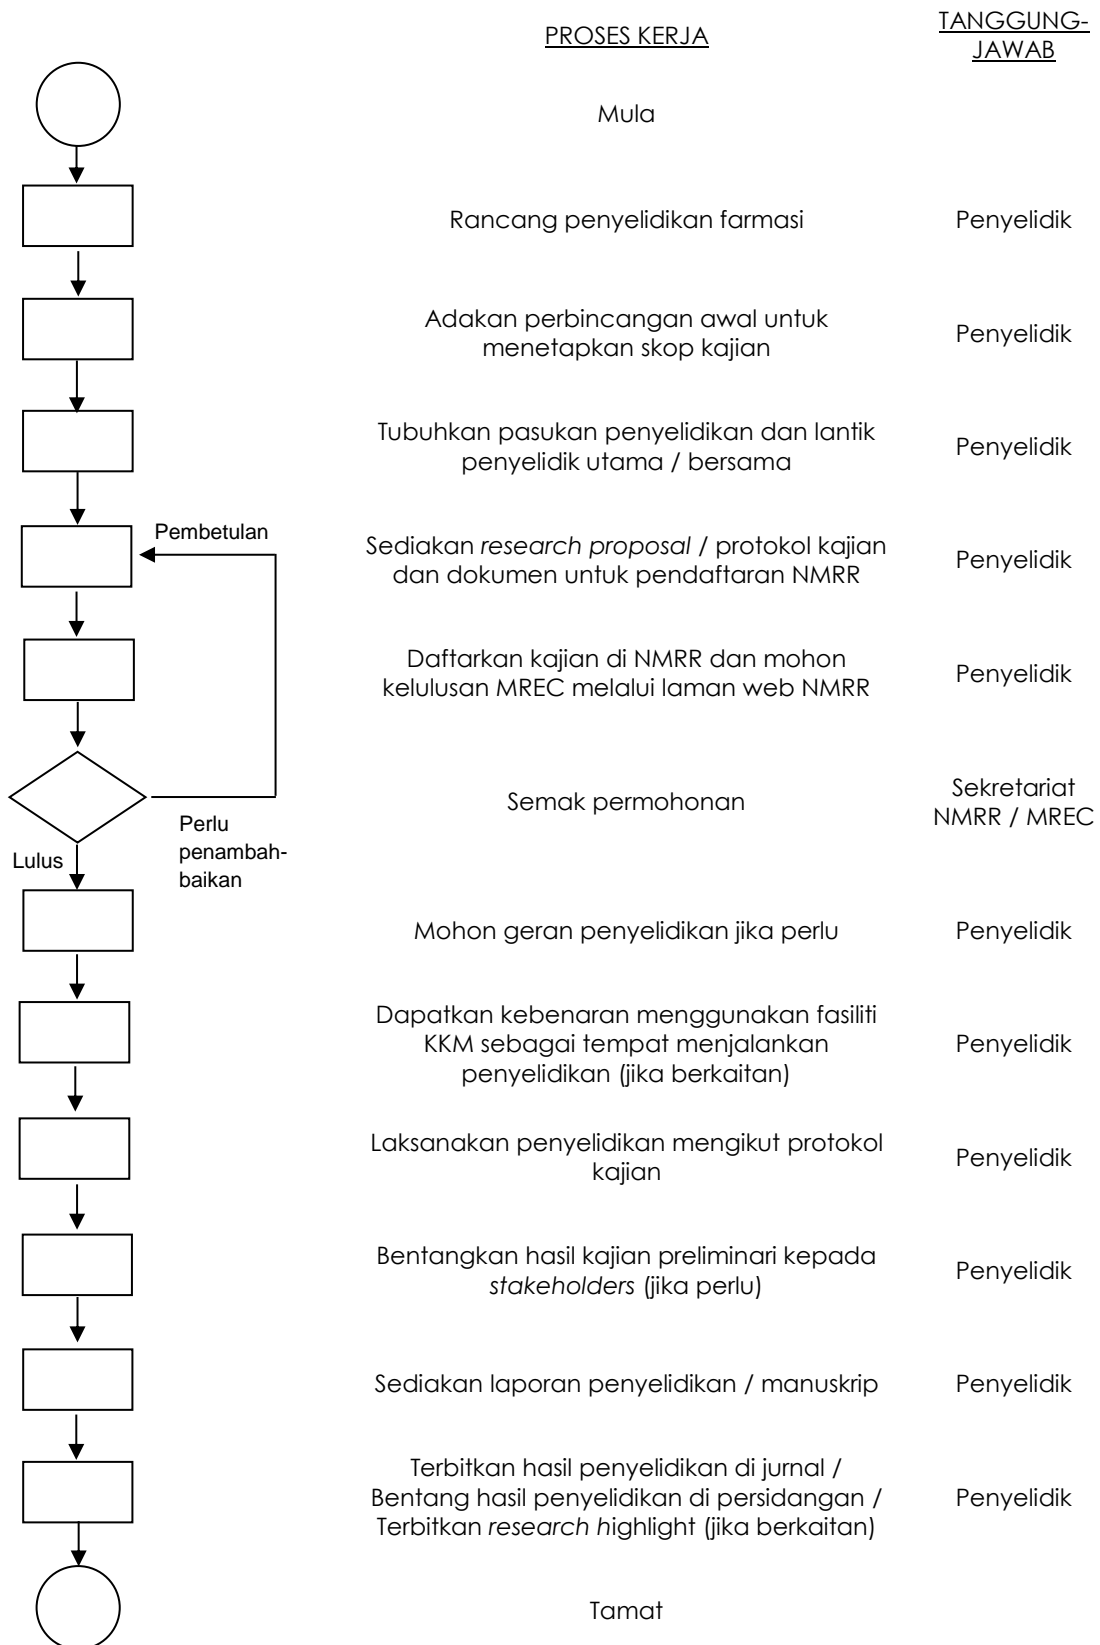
PROSES KERJA

TANGGUNG-JAWAB

Mula

Rancang penyelidikan farmasi — Penyelidik

Adakan perbincangan awal untuk menetapkan skop kajian — Penyelidik

Tubuhkan pasukan penyelidikan dan lantik penyelidik utama / bersama — Penyelidik

Pembetulan

Sediakan research proposal / protokol kajian dan dokumen untuk pendaftaran NMRR — Penyelidik

Daftarkan kajian di NMRR dan mohon kelulusan MREC melalui laman web NMRR — Penyelidik

Semak permohonan — Sekretariat NMRR / MREC

Perlu penambahbaikan

Lulus

Mohon geran penyelidikan jika perlu — Penyelidik

Dapatkan kebenaran menggunakan fasiliti KKM sebagai tempat menjalankan penyelidikan (jika berkaitan) — Penyelidik

Laksanakan penyelidikan mengikut protokol kajian — Penyelidik

Bentangkan hasil kajian preliminari kepada stakeholders (jika perlu) — Penyelidik

Sediakan laporan penyelidikan / manuskrip — Penyelidik

Terbitkan hasil penyelidikan di jurnal / Bentang hasil penyelidikan di persidangan / Terbitkan research highlight (jika berkaitan) — Penyelidik

Tamat